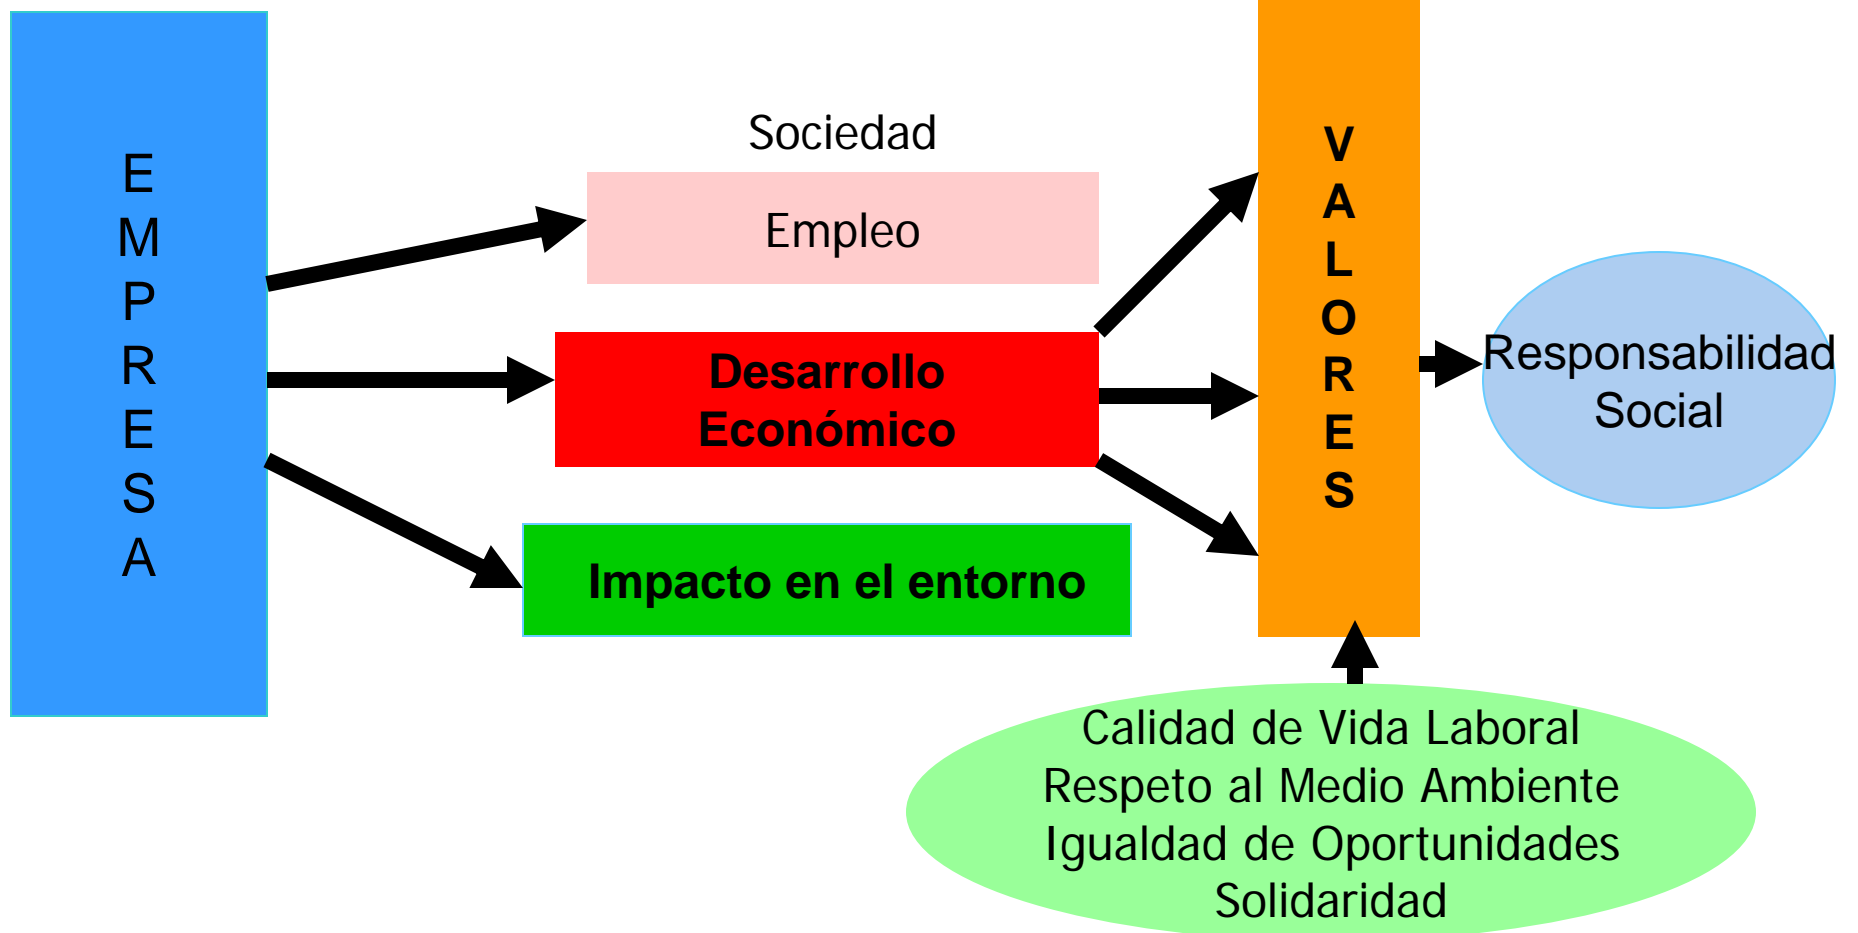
E
M
P
R
E
S
A

Sociedad

Empleo

Desarrollo Económico

Impacto en el entorno

V
A
L
O
R
E
S

Responsabilidad Social

Calidad de Vida Laboral
Respeto al Medio Ambiente
Igualdad de Oportunidades
Solidaridad